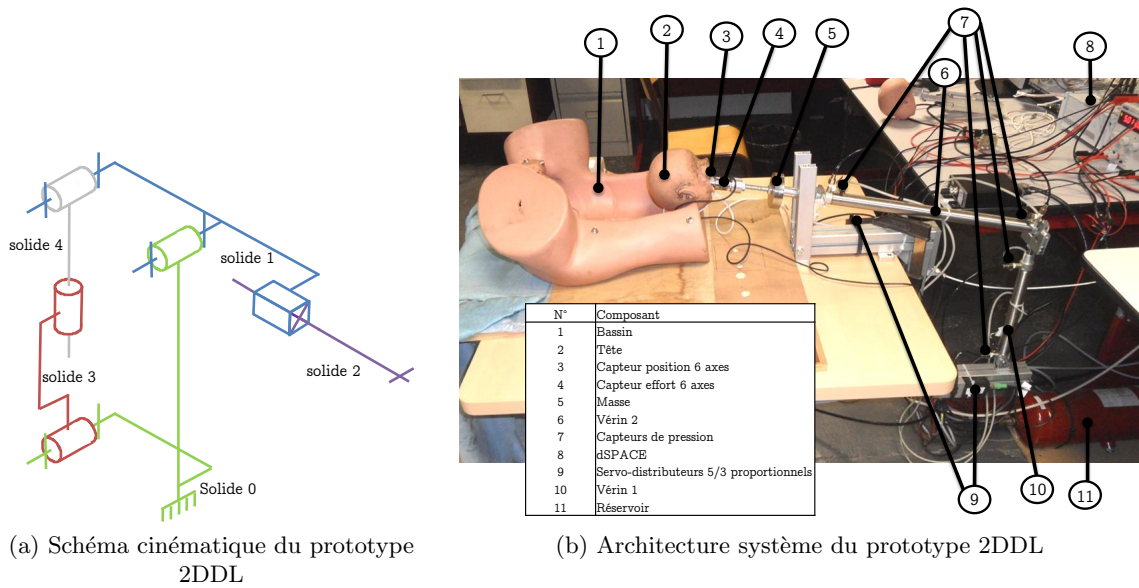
solide 4

solide 1

solide 2

solide 3

Solide 0

(a) Schéma cinématique du prototype 2DDL

1 2 3 4 5 6 7 8

| N° | Composant |
|---|---|
| 1 | Bassin |
| 2 | Tête |
| 3 | Capteur position 6 axes |
| 4 | Capteur effort 6 axes |
| 5 | Masse |
| 6 | Vérin 2 |
| 7 | Capteurs de pression |
| 8 | dSPACE |
| 9 | Servo-distributeurs 5/3 proportionnels |
| 10 | Vérin 1 |
| 11 | Réservoir |

9 10 11

(b) Architecture système du prototype 2DDL